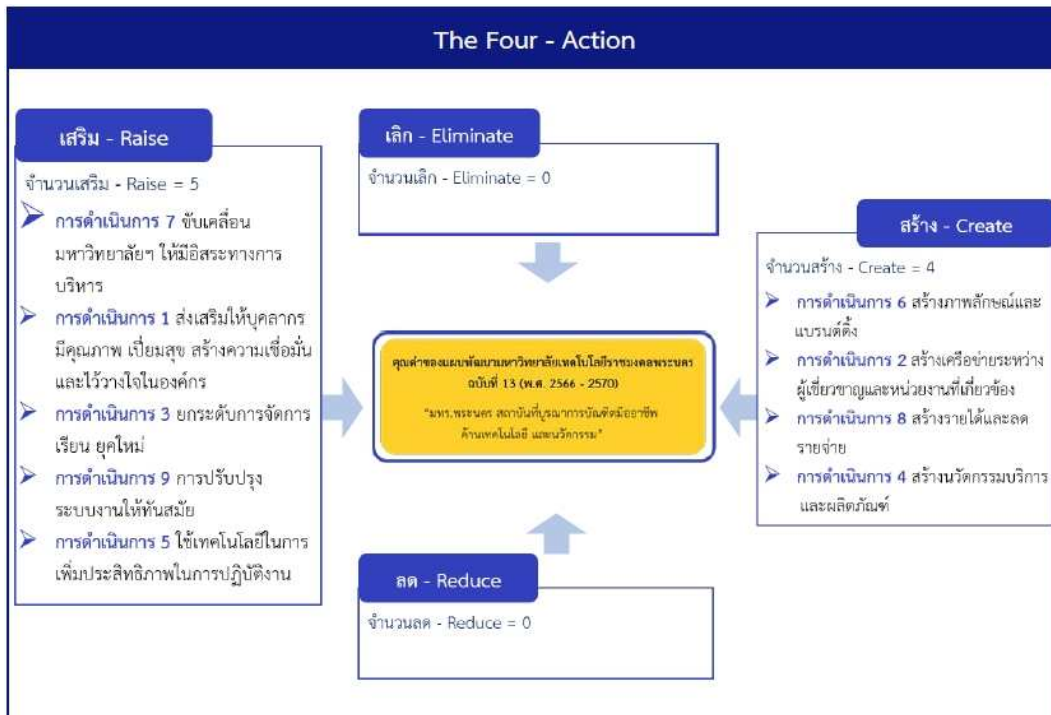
The Four - Action

เสริม - Raise

จำนวนเสริม - Raise = 5

การดำเนินการ 7 ขับเคลื่อนมหาวิทยาลัยฯ ให้มีอิสระทางการบริหาร

การดำเนินการ 1 ส่งเสริมให้บุคลากรมีคุณภาพ เปี่ยมสุข สร้างความเชื่อมั่นและไว้วางใจในองค์กร

การดำเนินการ 3 ยกระดับการจัดการเรียน ยุคใหม่

การดำเนินการ 9 การปรับปรุงระบบงานให้ทันสมัย

การดำเนินการ 5 ใช้เทคโนโลยีในการเพิ่มประสิทธิภาพในการปฏิบัติงาน

เลิก - Eliminate

จำนวนเลิก - Eliminate = 0

คุณค่าของแผนพัฒนามหาวิทยาลัยเทคโนโลยีราชมงคลพระนคร ฉบับที่ 13 (พ.ศ. 2566 - 2570)

"มทร.พระนคร สถาบันที่บูรณาการบัณฑิตมืออาชีพ ด้านเทคโนโลยี และนวัตกรรม"

สร้าง - Create

จำนวนสร้าง - Create = 4

การดำเนินการ 6 สร้างภาพลักษณ์และแบรนด์ดิ้ง

การดำเนินการ 2 สร้างเครือข่ายระหว่างผู้เชี่ยวชาญและหน่วยงานที่เกี่ยวข้อง

การดำเนินการ 8 สร้างรายได้และลดรายจ่าย

การดำเนินการ 4 สร้างนวัตกรรมบริการและผลิตภัณฑ์

ลด - Reduce

จำนวนลด - Reduce = 0